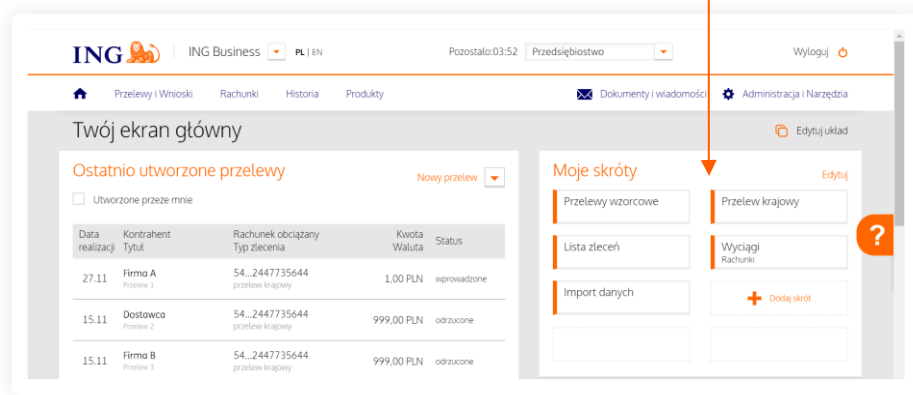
ING ING Business PL | EN Pozostało:03:52 Przedsiębiorstwo Wyloguj

Przelewy i Wnioski Rachunki Historia Produkty Dokumenty i wiadomości Administracja i Narzędzia

Twój ekran główny

Edytuj układ

Ostatnio utworzone przelewy

Nowy przelew

Utworzone przeze mnie

| Data realizacji | Kontrahent Tytuł | Rachunek obciążany Typ zlecenia | Kwota Waluta | Status |
|---|---|---|---|---|
| 27.11 | Firma A Przelew 1 | 54...2447735644 przelew krajowy | 1,00 PLN | wprowadzone |
| 15.11 | Dostawca Przelew 2 | 54...2447735644 przelew krajowy | 999,00 PLN | odrzucone |
| 15.11 | Firma B Przelew 3 | 54...2447735644 przelew krajowy | 999,00 PLN | odrzucone |

Moje skróty

Edytuj

Przelewy wzorcowe

Przelew krajowy

Lista zleceń

Wyciągi
Rachunki

Import danych

Dodaj skrót

?